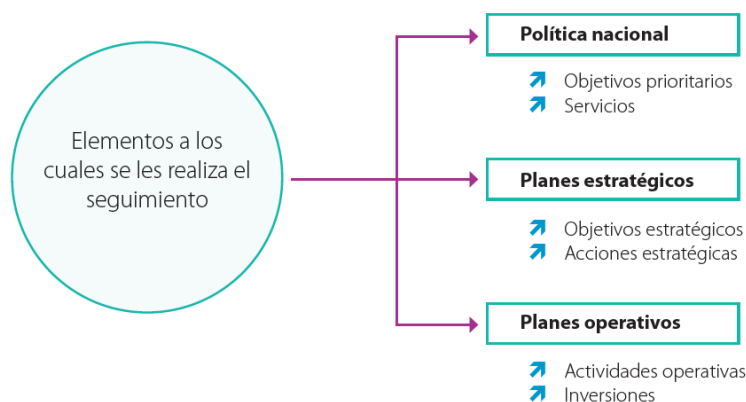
Elementos a los cuales se les realiza el seguimiento

**Política nacional**

- Objetivos prioritarios
- Servicios

**Planes estratégicos**

- Objetivos estratégicos
- Acciones estratégicas

**Planes operativos**

- Actividades operativas
- Inversiones